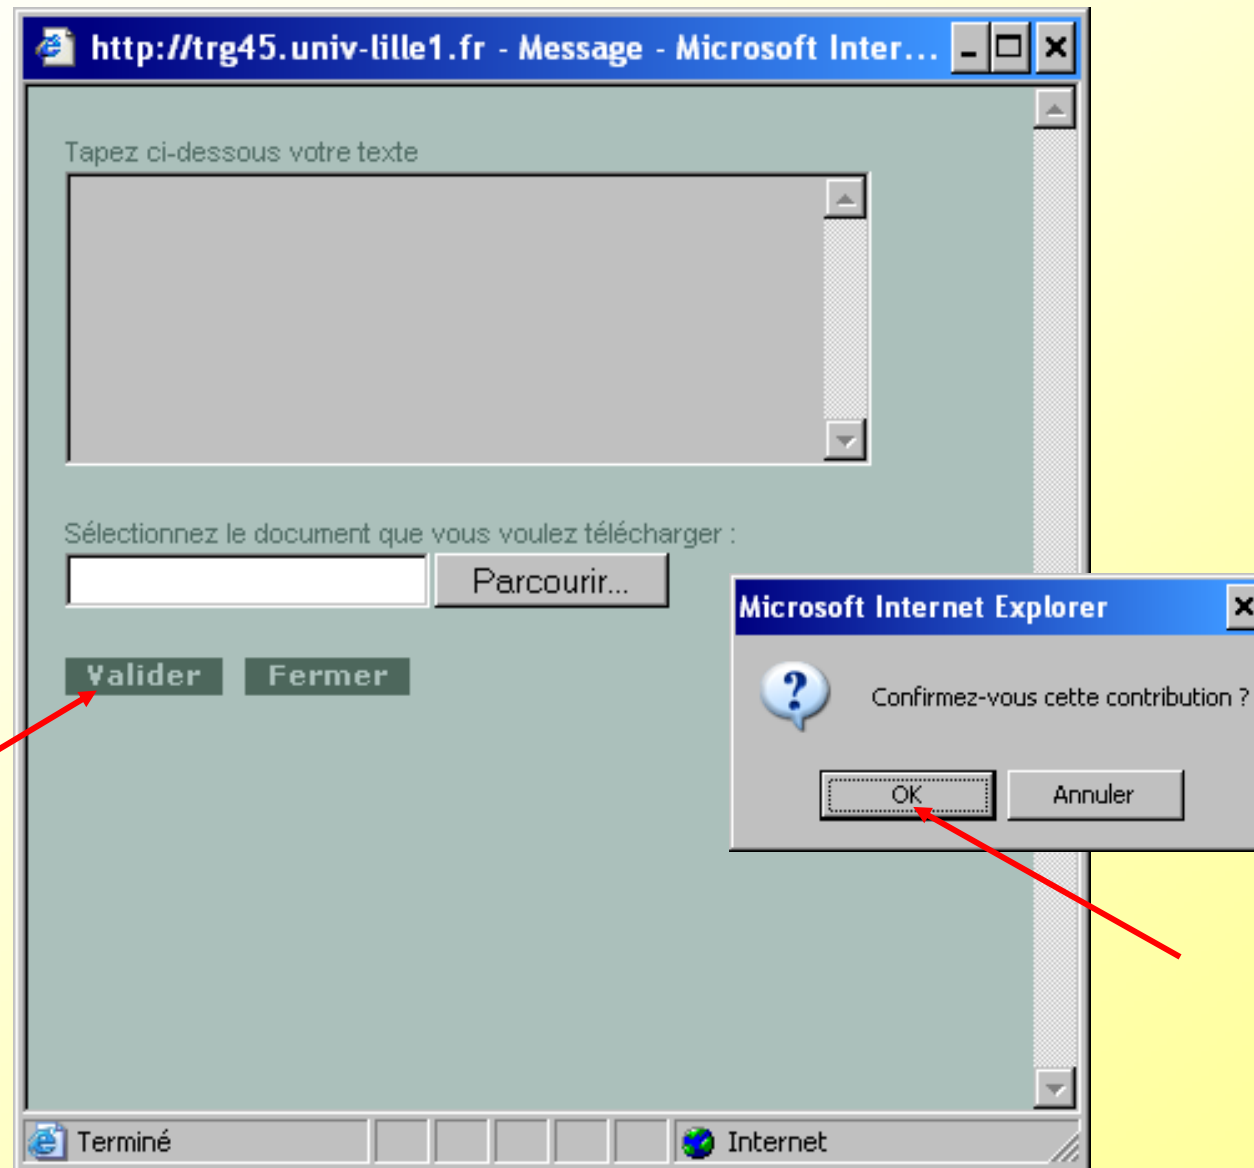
http://trg45.univ-lille1.fr - Message - Microsoft Inter...

Tapez ci-dessous votre texte

Sélectionnez le document que vous voulez télécharger :

Parcourir...

Valider Fermer

Microsoft Internet Explorer

Confirmez-vous cette contribution ?

OK Annuler

Terminé

Internet